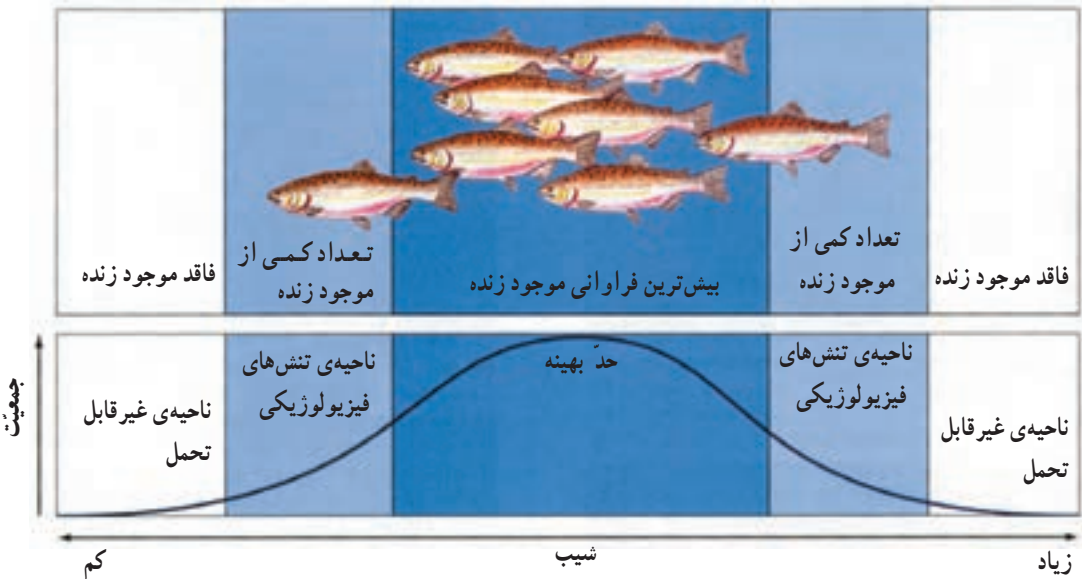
فاقد موجود زنده

تعداد کمی از موجود زنده

بیش‌ترین فراوانی موجود زنده

تعداد کمی از موجود زنده

فاقد موجود زنده

جمعیت

ناحیه‌ی غیرقابل تحمل

ناحیه‌ی تنش‌های فیزیولوژیکی

حدّ بهینه

ناحیه‌ی تنش‌های فیزیولوژیکی

ناحیه‌ی غیرقابل تحمل

کم

شیب

زیاد